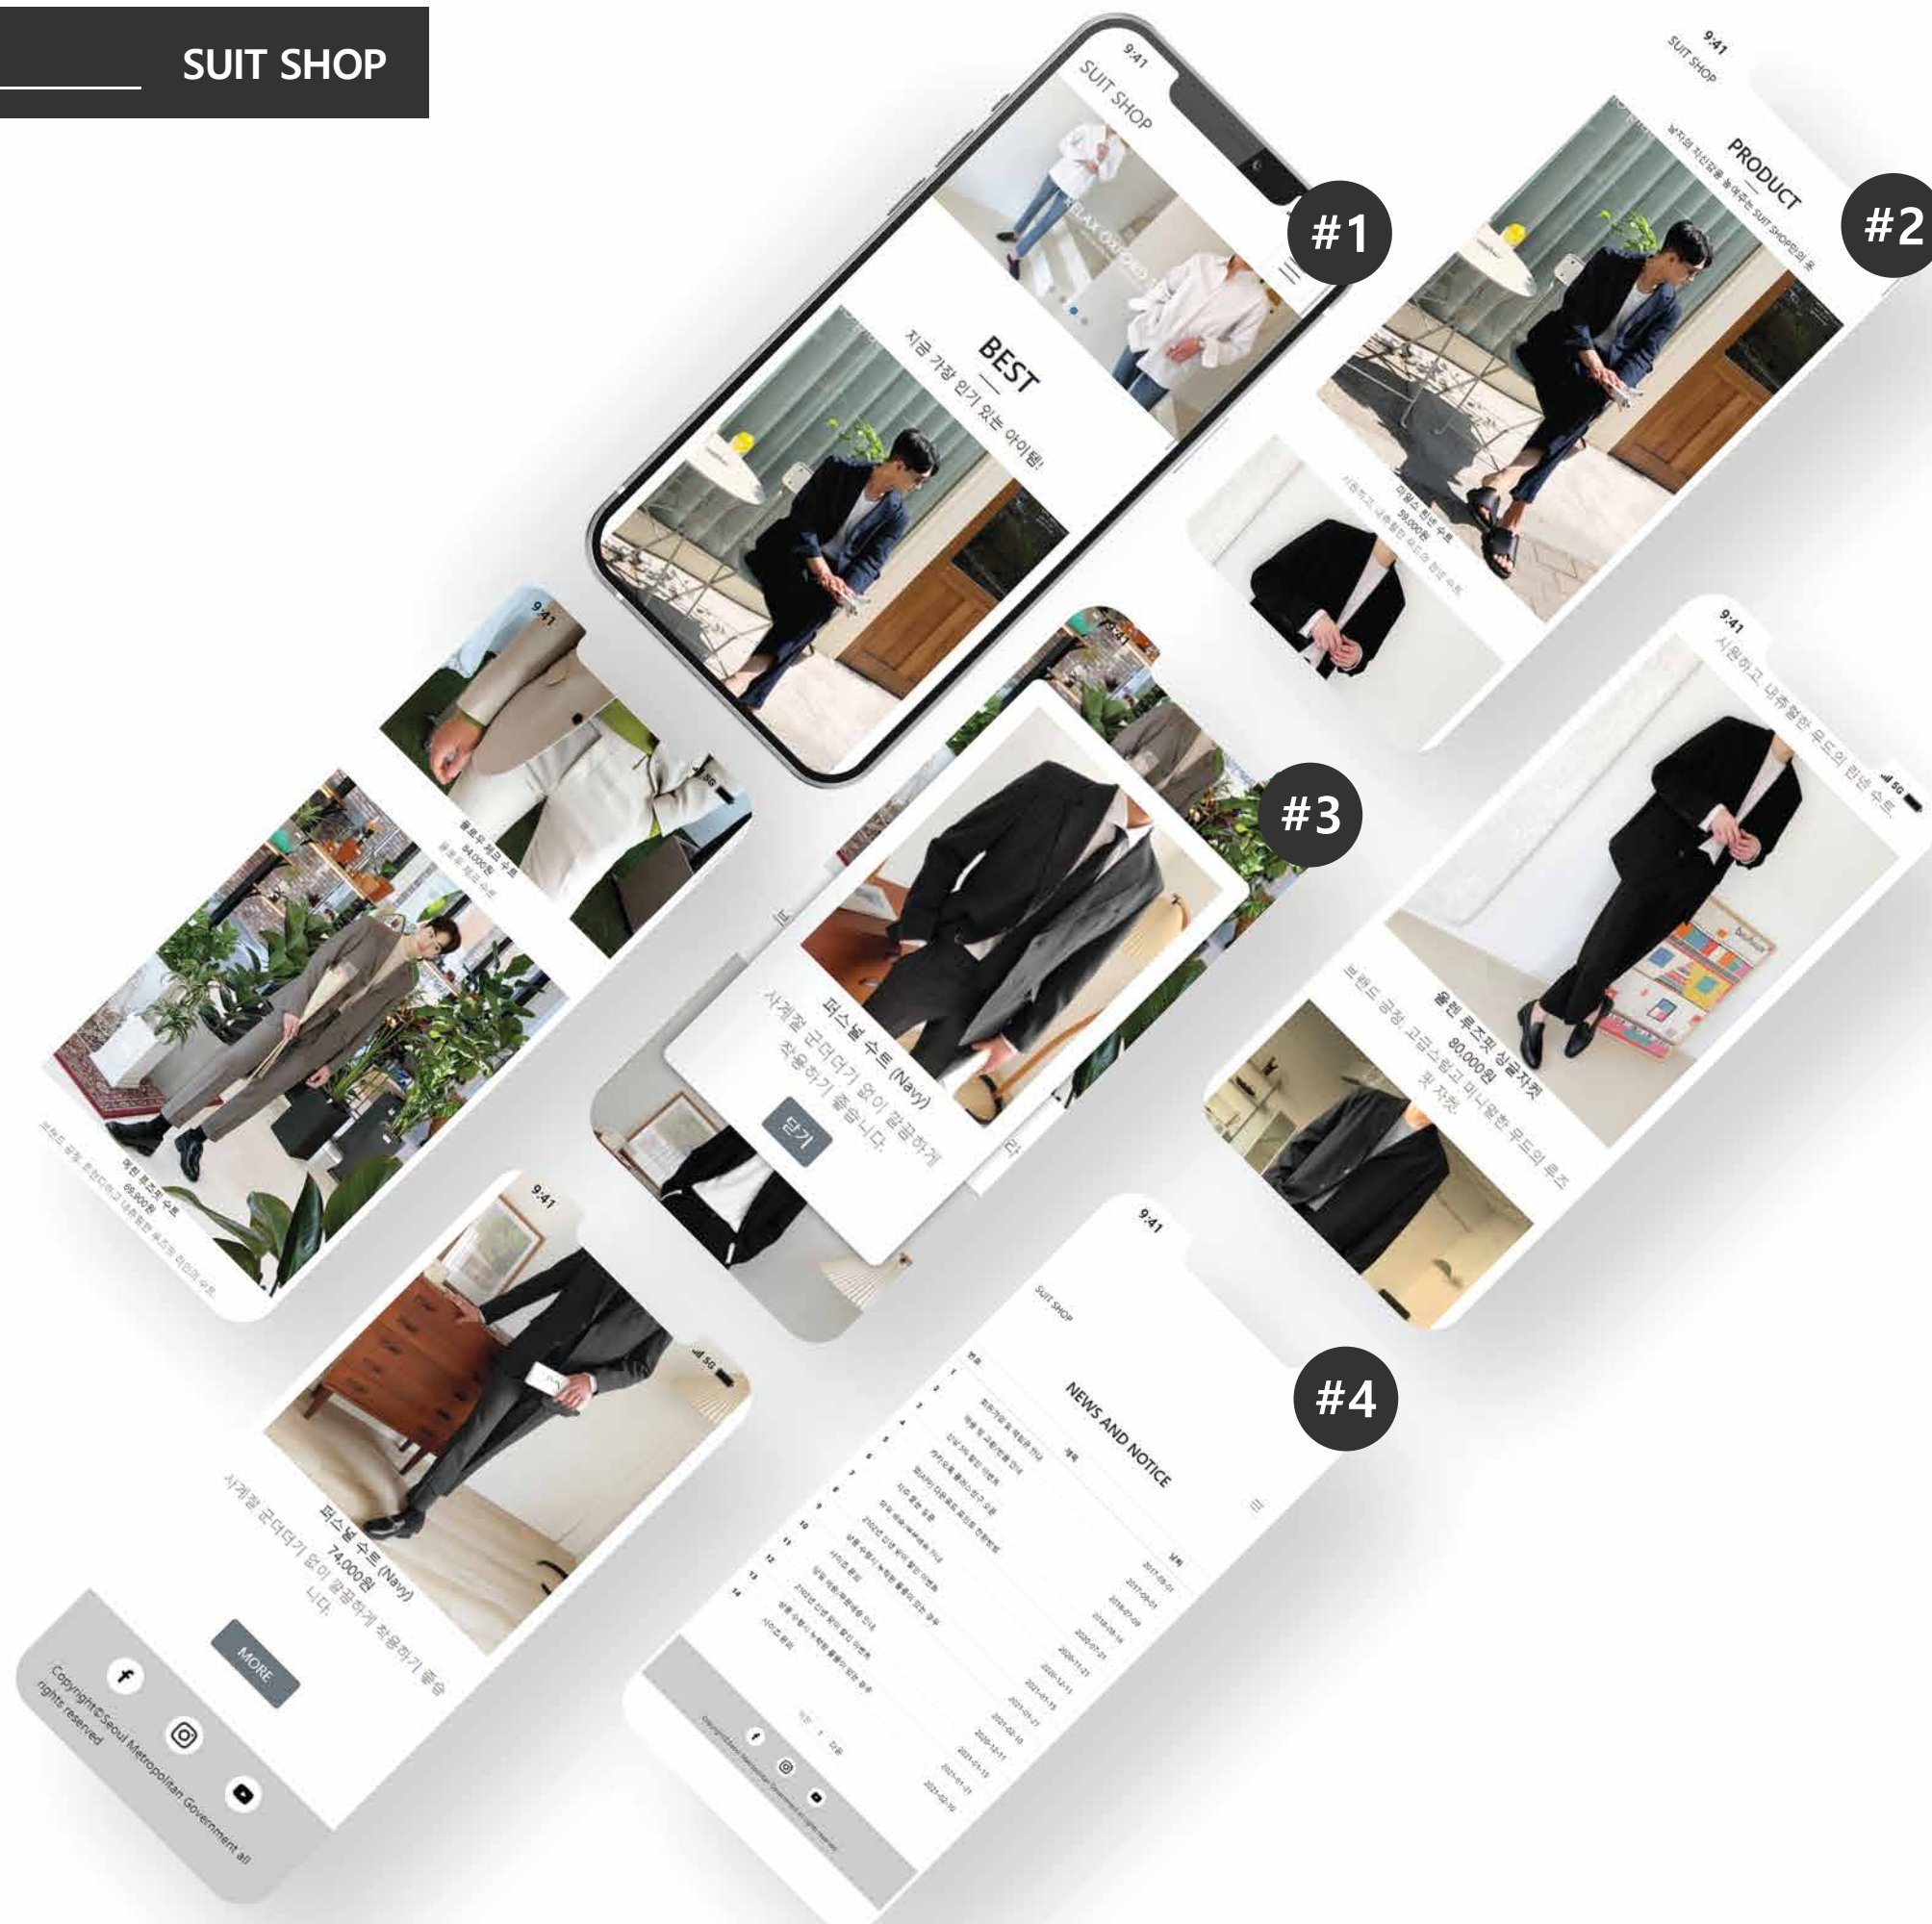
SUIT SHOP

9:41
SUIT SHOP
RELAX OXFORD
BEST
지금 가장 인기 있는 아이템!

#1

9:41
SUIT SHOP
PRODUCT
남자의 자신감을 높여주는 SUIT SHOP만의 옷
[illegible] 린넨 수트
59,000원
시원하고 내추럴한 무드의 린넨 수트

#2

9:41
울로우 체크 수트
84,000원
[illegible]
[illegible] 루즈핏 수트
69,900원
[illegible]

9:41
피스널 수트 (Navy)
사계절 군더더기 없이 깔끔하게 착용하기 좋습니다.
닫기

#3

9:41
시원하고 내추럴한 무드의 린넨 수트
울렌 루즈핏 싱글자켓
80,000원
브랜드 공장, 고급스럽고 미니멀한 무드의 루즈 핏 자켓

9:41
피스널 수트 (Navy)
74,000원
사계절 군더더기 없이 깔끔하게 착용하기 좋습니다.
MORE
Copyright©Seoul Metropolitan Government all rights reserved

9:41
SUIT SHOP
NEWS AND NOTICE
#4
번호 제목 날짜
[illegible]
Copyright©Seoul Metropolitan Government all rights reserved